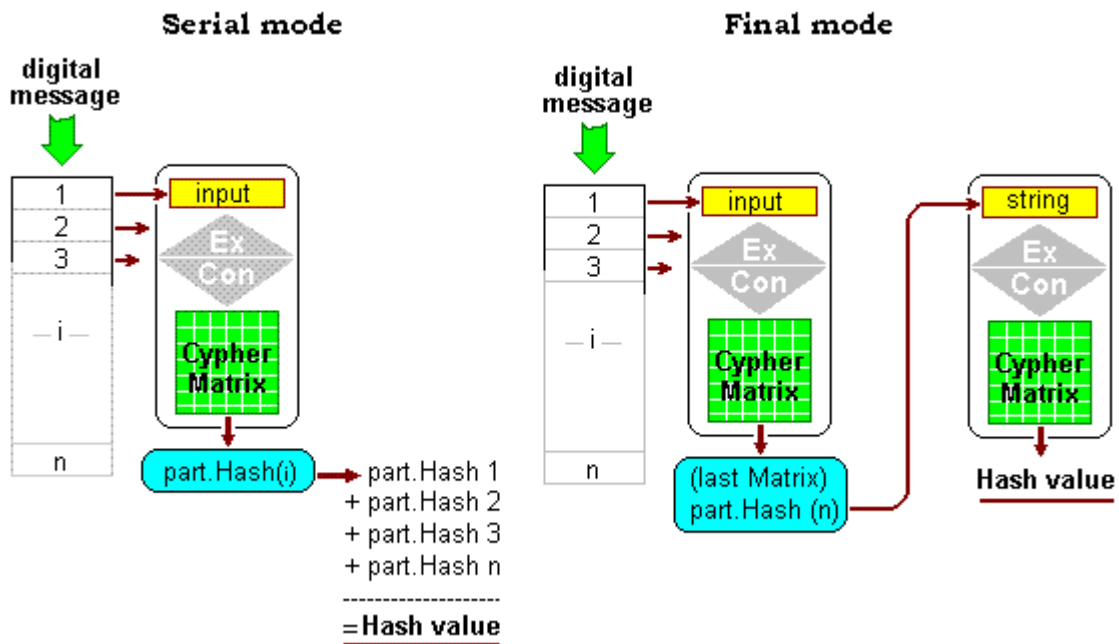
Serial mode

digital message

1
2
3
— i —
n

input
Ex Con
Cypher Matrix

part.Hash(i)

part.Hash 1
+ part.Hash 2
+ part.Hash 3
+ part.Hash n
--------------------
= Hash value

Final mode

digital message

1
2
3
— i —
n

input
Ex Con
Cypher Matrix

(last Matrix) part.Hash (n)

string
Ex Con
Cypher Matrix

Hash value